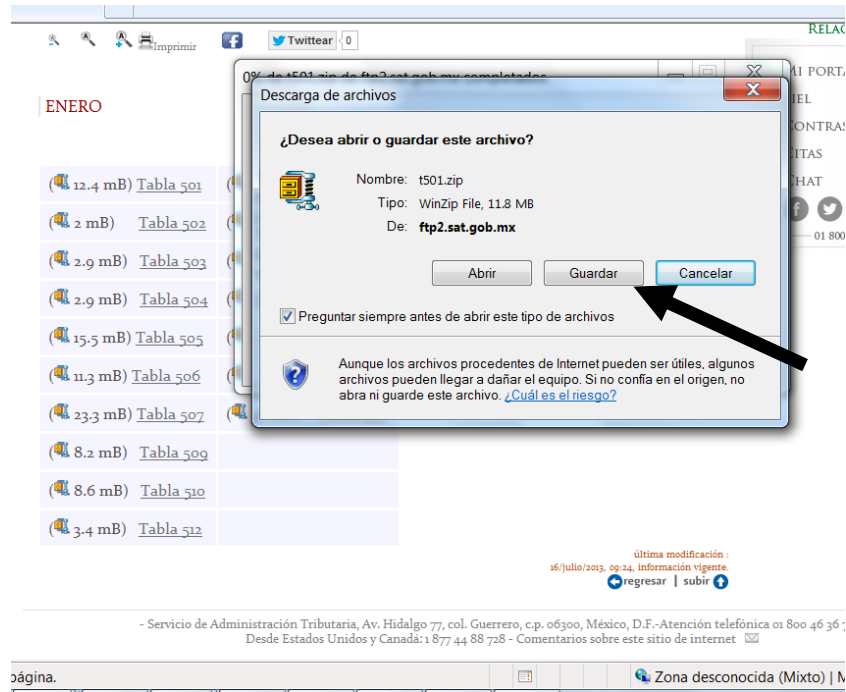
Imprimir Twittear 0

RELAC

ENERO

0% de t501.zip de ftp2.sat.gob.mx completados

MI PORTA
IEL
CONTRAS
CITAS
CHAT
01 800

Descarga de archivos

¿Desea abrir o guardar este archivo?

Nombre: t501.zip
Tipo: WinZip File, 11.8 MB
De: ftp2.sat.gob.mx

Abrir Guardar Cancelar

Preguntar siempre antes de abrir este tipo de archivos

Aunque los archivos procedentes de Internet pueden ser útiles, algunos archivos pueden llegar a dañar el equipo. Si no confía en el origen, no abra ni guarde este archivo. ¿Cuál es el riesgo?

(12.4 mB) Tabla 501
(2 mB) Tabla 502
(2.9 mB) Tabla 503
(2.9 mB) Tabla 504
(15.5 mB) Tabla 505
(11.3 mB) Tabla 506
(23.3 mB) Tabla 507
(8.2 mB) Tabla 509
(8.6 mB) Tabla 510
(3.4 mB) Tabla 512

última modificación : 16/julio/2013, 09:24, información vigente.
regresar | subir

- Servicio de Administración Tributaria, Av. Hidalgo 77, col. Guerrero, c.p. 06300, México, D.F.-Atención telefónica 01 800 46 36 7
Desde Estados Unidos y Canadá: 1 877 44 88 728 - Comentarios sobre este sitio de internet

página.
Zona desconocida (Mixto) | M